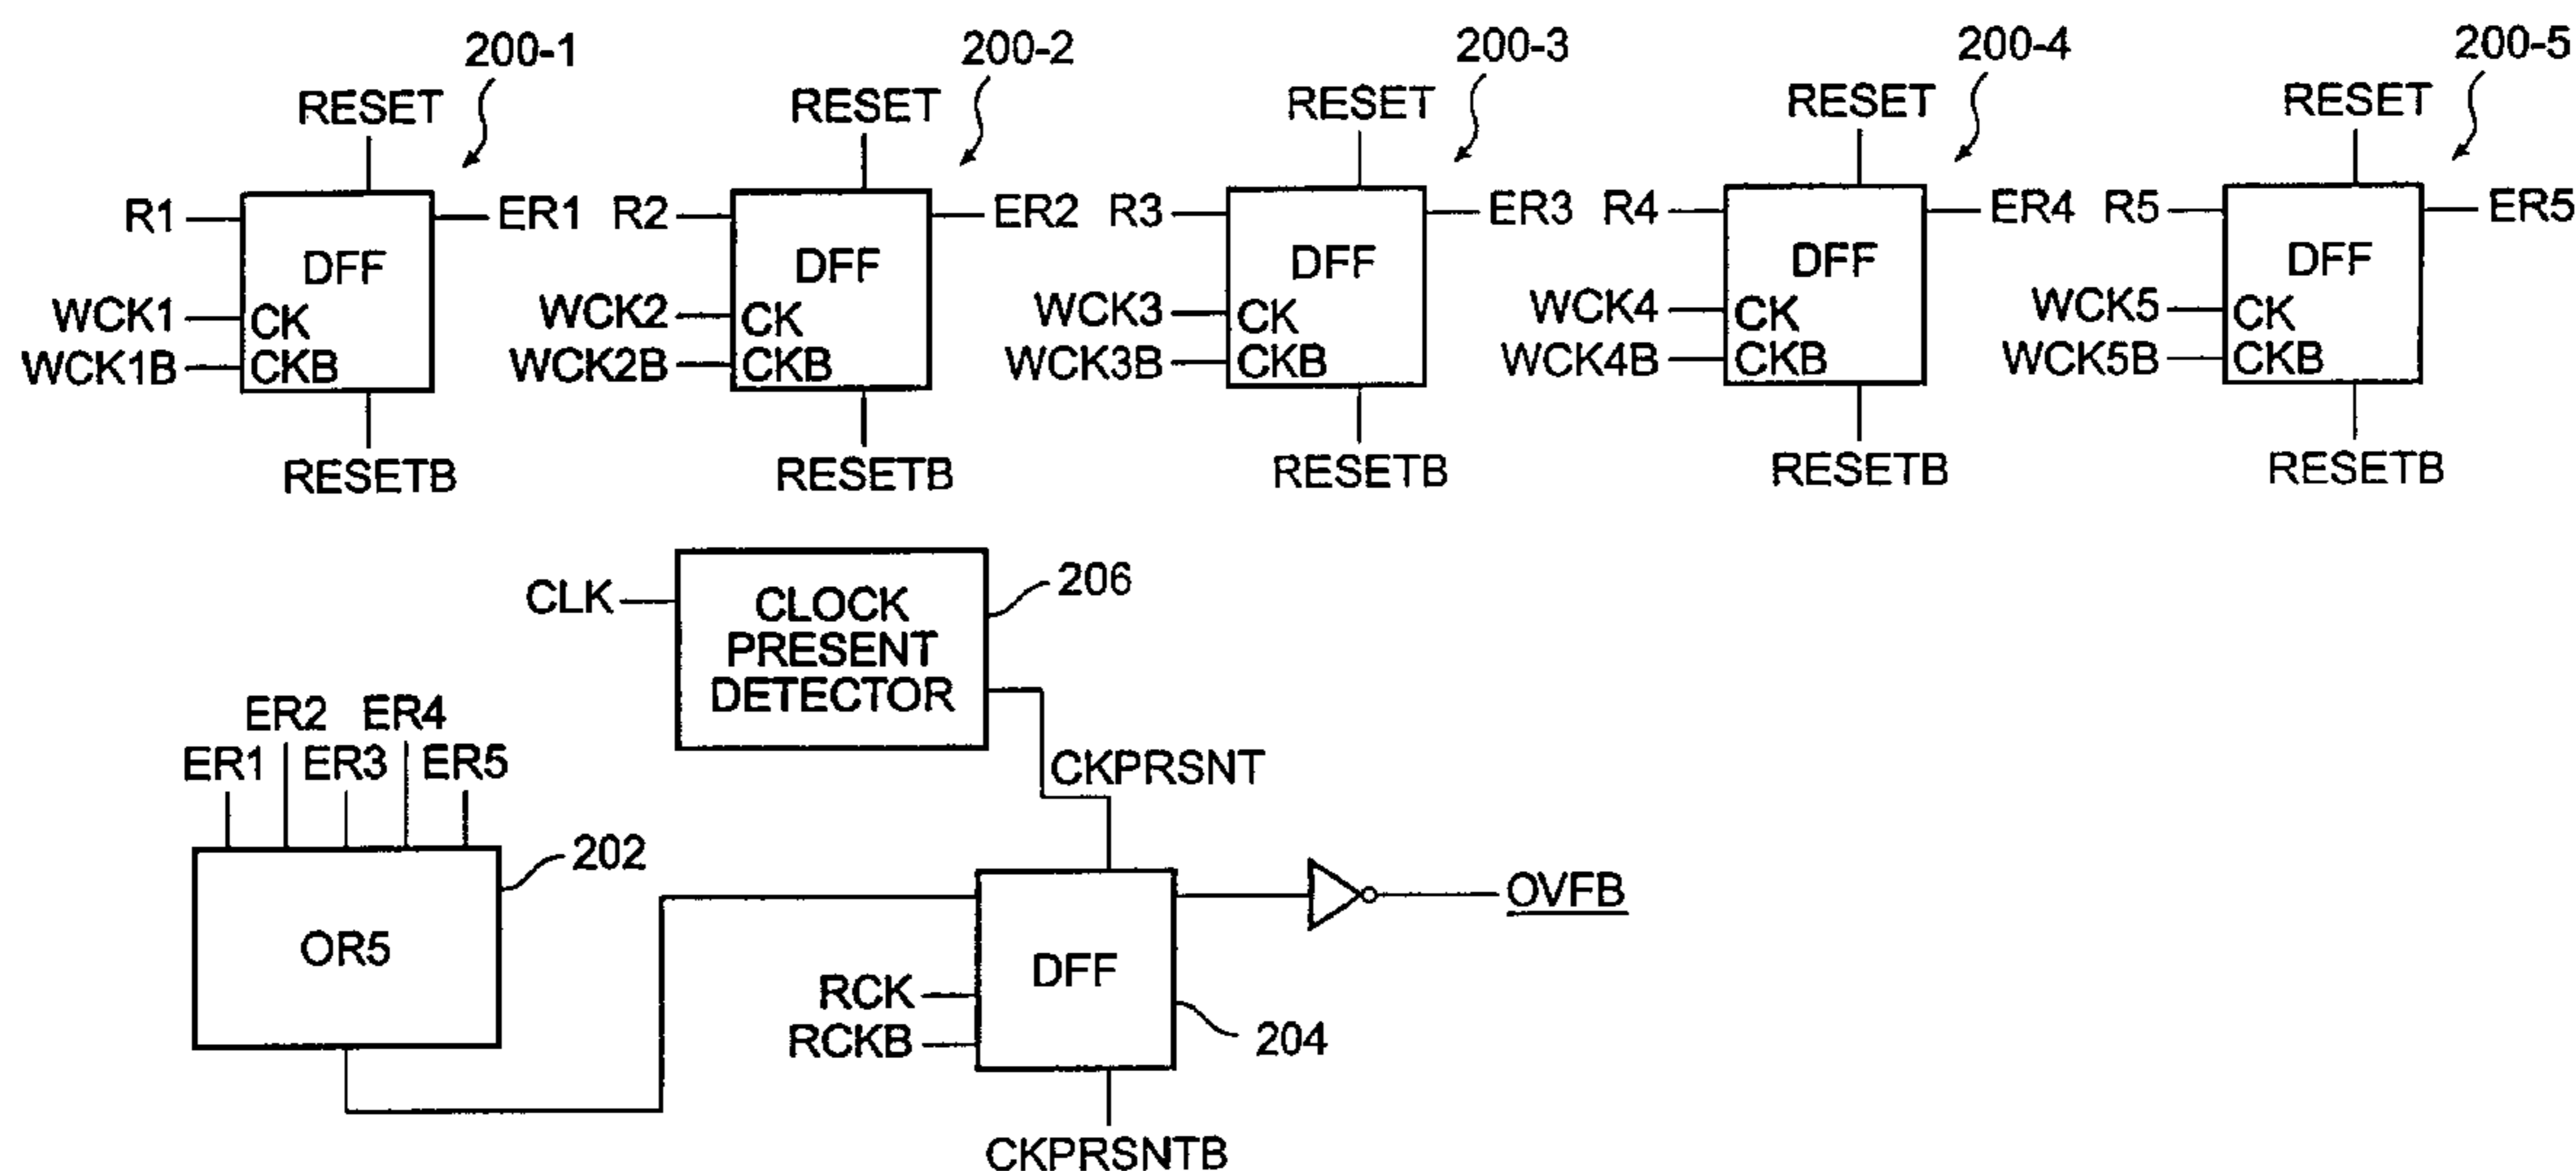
200-1
RESET
R1
DFF
ER1
WCK1
CK
WCK1B
CKB
RESETB

200-2
RESET
R2
DFF
ER2
WCK2
CK
WCK2B
CKB
RESETB

200-3
RESET
R3
DFF
ER3
WCK3
CK
WCK3B
CKB
RESETB

200-4
RESET
R4
DFF
ER4
WCK4
CK
WCK4B
CKB
RESETB

200-5
RESET
R5
DFF
ER5
WCK5
CK
WCK5B
CKB
RESETB

CLK
CLOCK PRESENT DETECTOR
206
CKPRSNT

ER2 ER4
ER1 ER3 ER5
202
OR5

DFF
RCK
RCKB
204
CKPRSNTB
OVFB